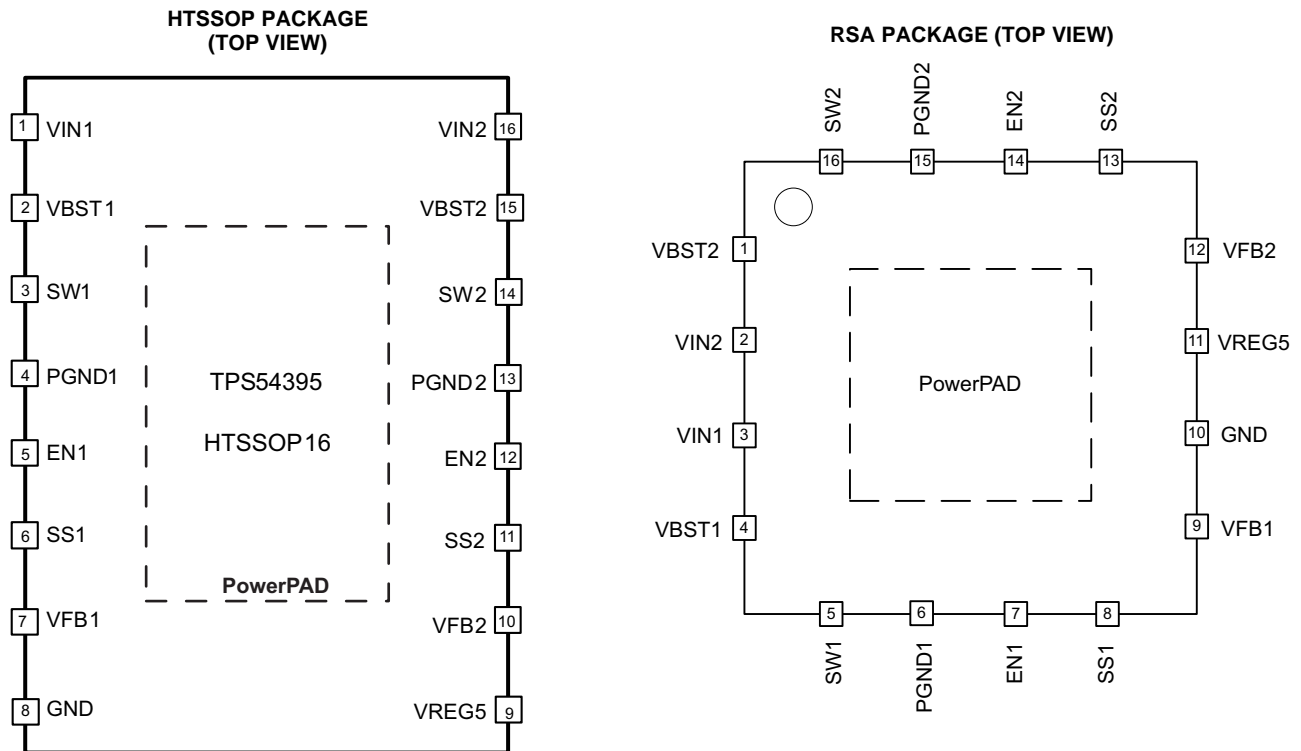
HTSSOP PACKAGE
(TOP VIEW)

1 VIN1
2 VBST1
3 SW1
4 PGND1
5 EN1
6 SS1
7 VFB1
8 GND

VIN2 16
VBST2 15
SW2 14
PGND2 13
EN2 12
SS2 11
VFB2 10
VREG5 9

TPS54395
HTSSOP16
PowerPAD

RSA PACKAGE (TOP VIEW)

SW2 16
PGND2 15
EN2 14
SS2 13

VBST2 1
VIN2 2
VIN1 3
VBST1 4

12 VFB2
11 VREG5
10 GND
9 VFB1

PowerPAD

5 SW1
6 PGND1
7 EN1
8 SS1